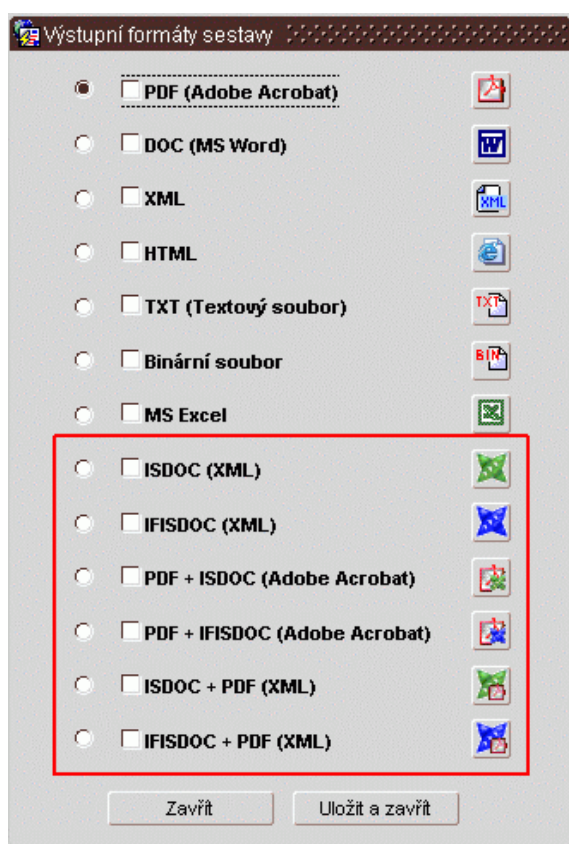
Výstupní formáty sestavy

PDF (Adobe Acrobat)

DOC (MS Word)

XML

HTML

TXT (Textový soubor)

Binární soubor

MS Excel

ISDOC (XML)

IFISDOC (XML)

PDF + ISDOC (Adobe Acrobat)

PDF + IFISDOC (Adobe Acrobat)

ISDOC + PDF (XML)

IFISDOC + PDF (XML)

Zavřít

Uložit a zavřít